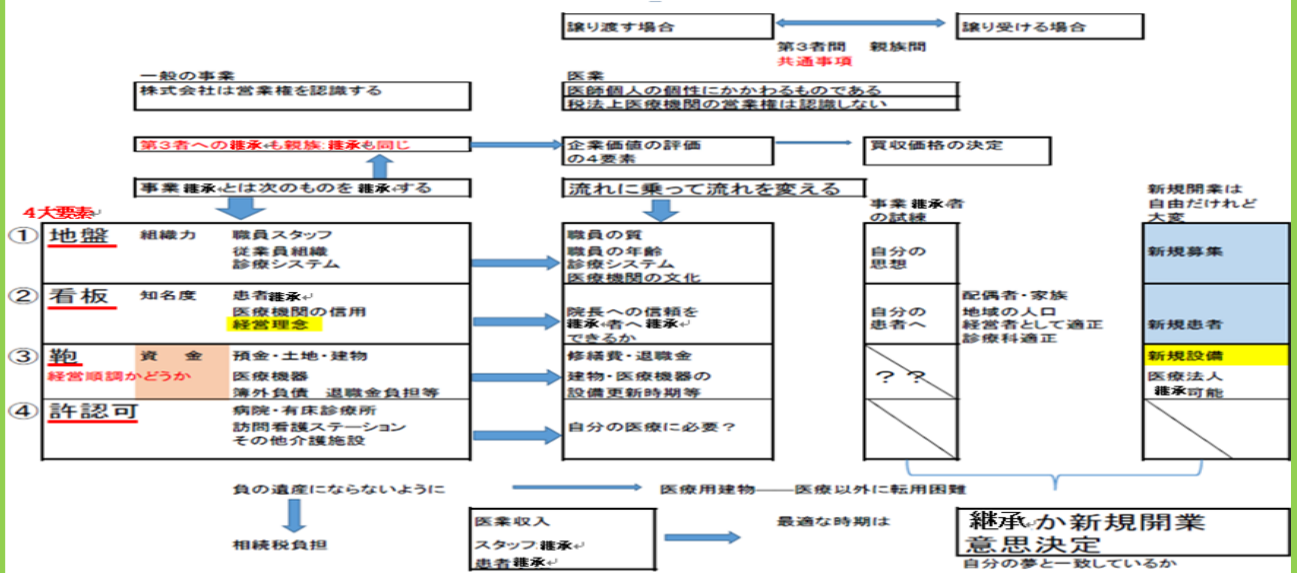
譲り渡す場合

譲り受ける場合

第３者間　親族間
共通事項

一般の事業
株式会社は営業権を認識する

医業
医師個人の個性にかかわるものである
税法上医療機関の営業権は認識しない

第３者への継承も親族:継承も同じ

企業価値の評価
の４要素

買収価格の決定

事業継承とは次のものを継承する

流れに乗って流れを変える

事業継承者
の試練

新規開業は
自由だけれど
大変

4大要素

| | | | | | |
|---|---|---|---|---|---|
| ① 地盤 | 組織力 | 職員スタッフ 従業員組織 診療システム | 職員の質 職員の年齢 診療システム 医療機関の文化 | 自分の 思想 | 新規募集 |
| ② 看板 | 知名度 | 患者継承 医療機関の信用 経営理念 | 院長への信頼を 継承者へ継承 できるか | 自分の 患者へ | 新規患者 |
| ③ 鞄 経営順調かどうか | 資　金 | 預金・土地・建物 医療機器 簿外負債　退職金負担等 | 修繕費・退職金 建物・医療機器の 設備更新時期等 | ？？ | 新規設備 医療法人 継承可能 |
| ④ 許認可 | | 病院・有床診療所 訪問看護ステーション その他介護施設 | 自分の医療に必要？ | | |

配偶者・家族
地域の人口
経営者として適正
診療科適正

負の遺産にならないように

医療用建物――医療以外に転用困難

相続税負担

医業収入
スタッフ継承
患者継承

最適な時期は

継承か新規開業
意思決定

自分の夢と一致しているか